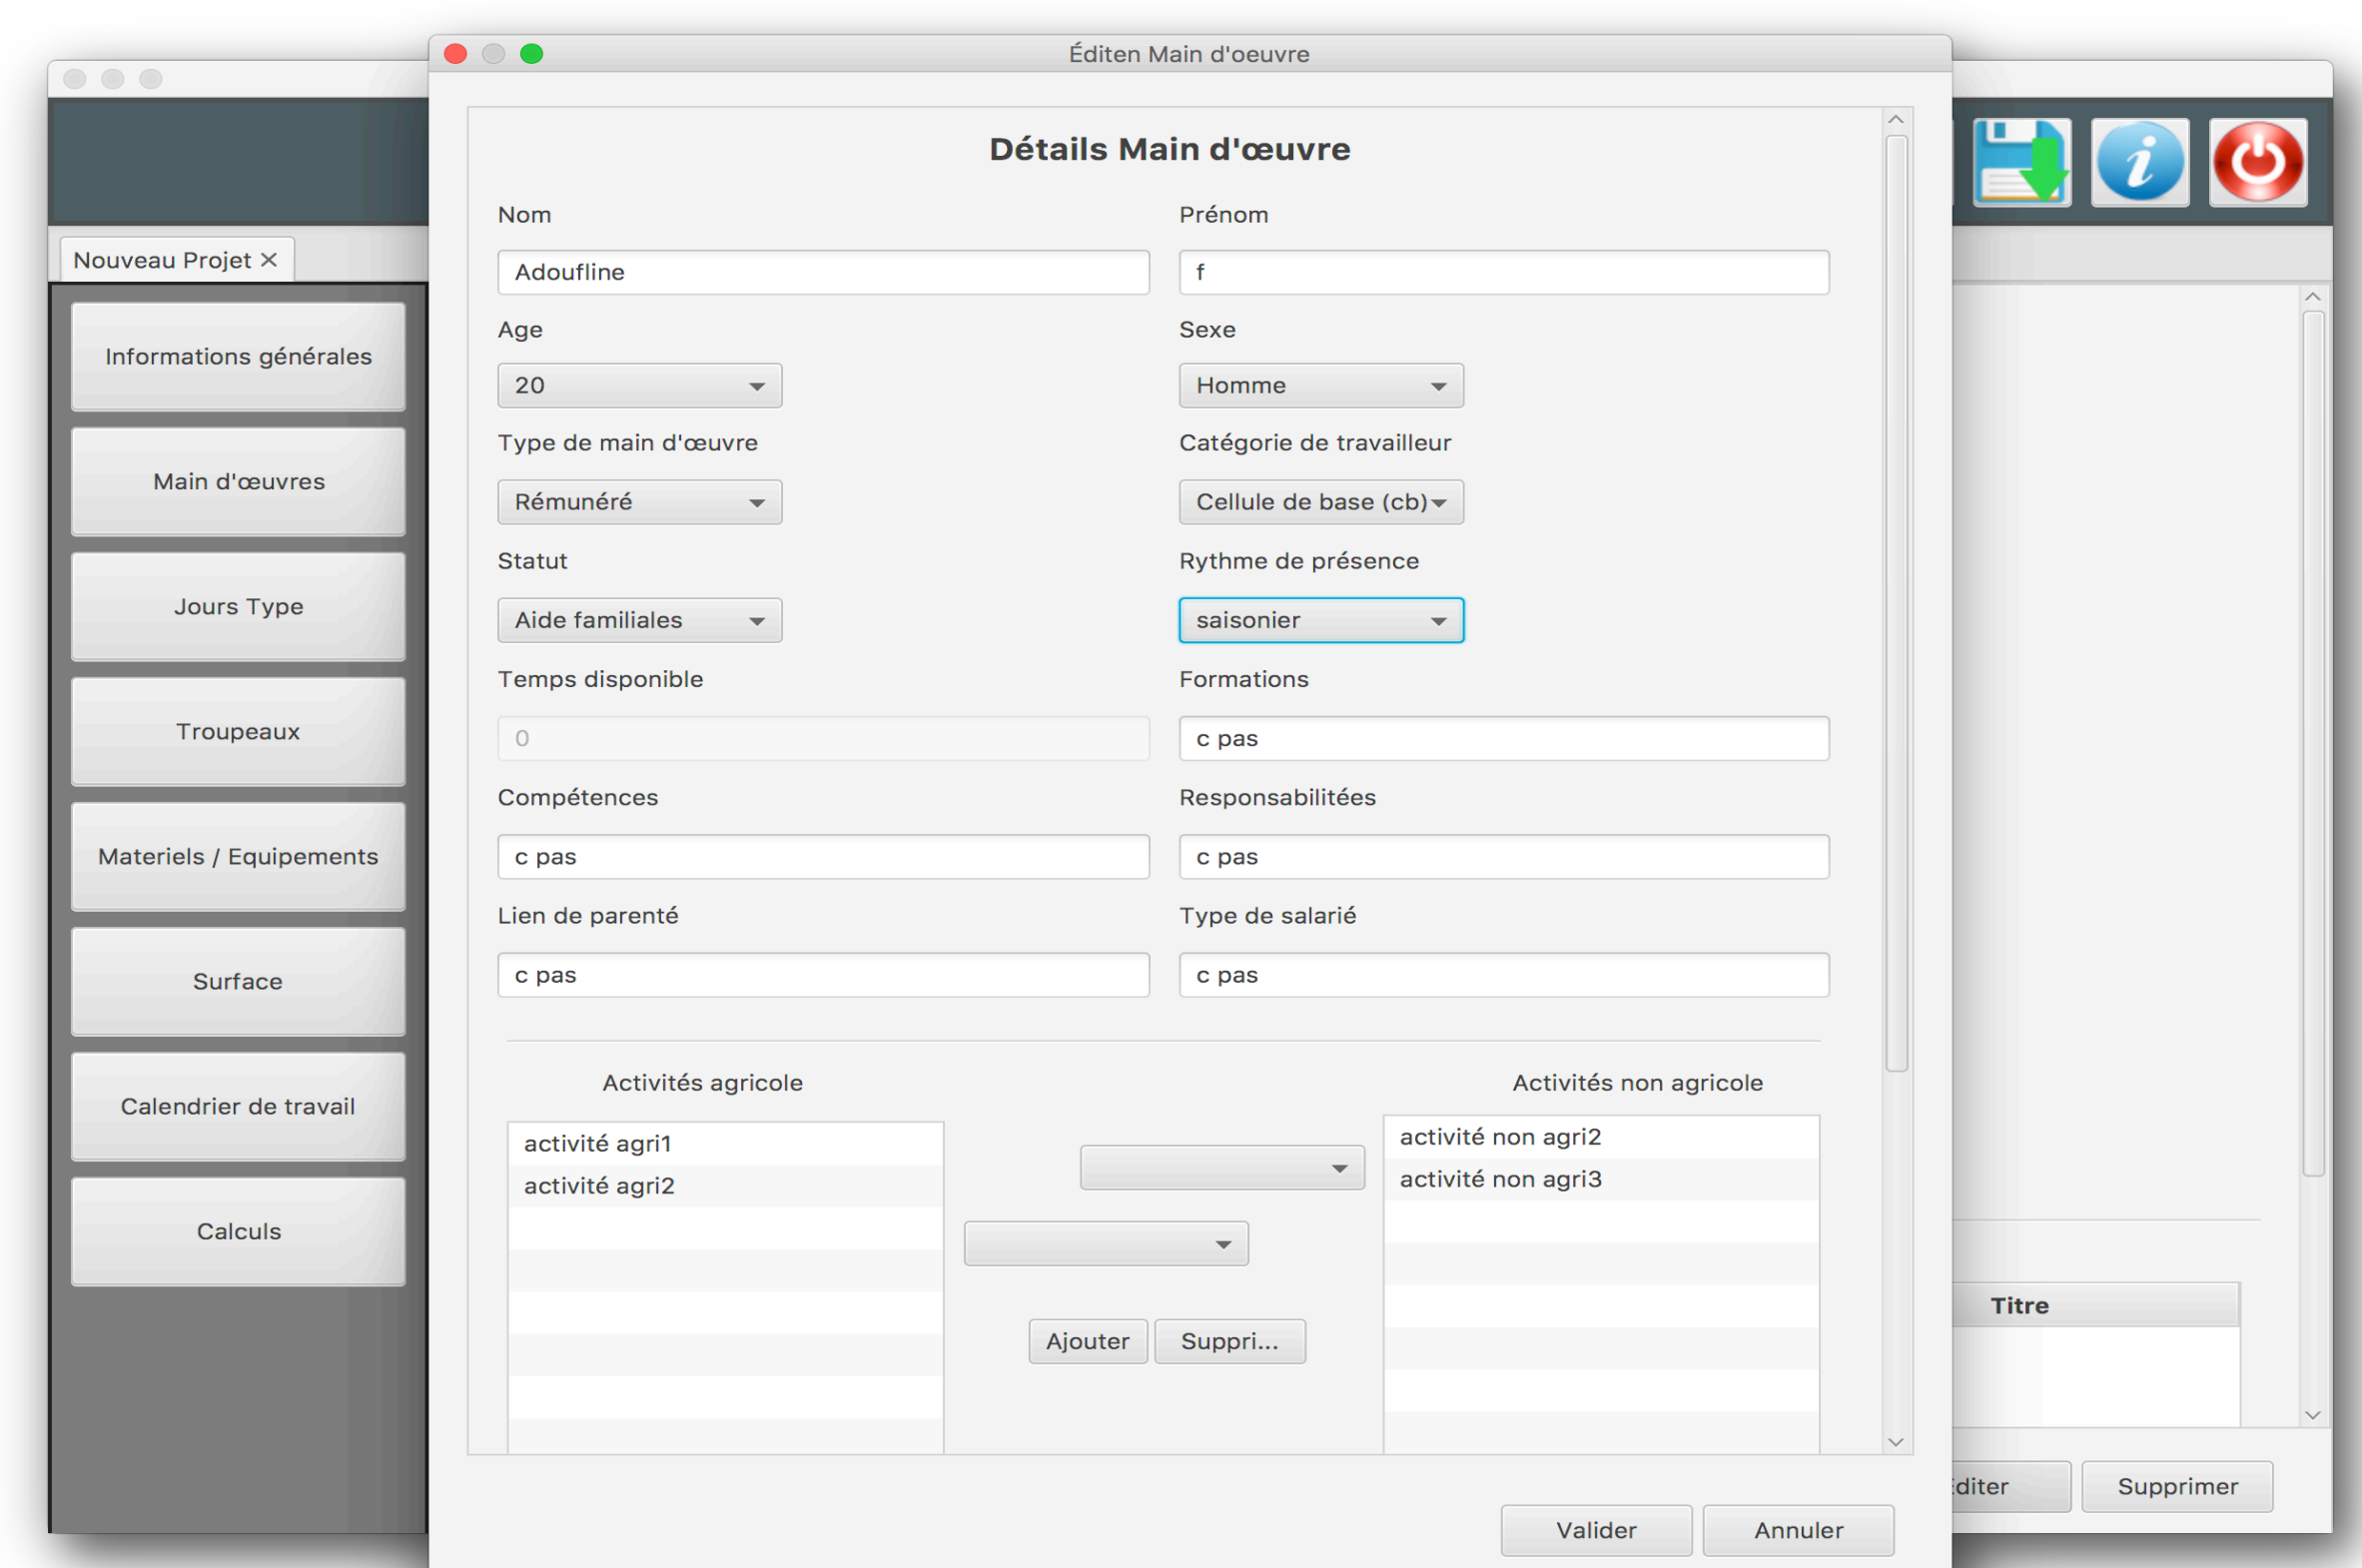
Éditen Main d'oeuvre

Nouveau Projet ✕

Informations générales

Main d'œuvres

Jours Type

Troupeaux

Materiels / Equipements

Surface

Calendrier de travail

Calculs

Détails Main d'œuvre

Nom

Adoufline

Prénom

f

Age

20

Sexe

Homme

Type de main d'œuvre

Rémunéré

Catégorie de travailleur

Cellule de base (cb)

Statut

Aide familiales

Rythme de présence

saisonier

Temps disponible

0

Formations

c pas

Compétences

c pas

Responsabilitées

c pas

Lien de parenté

c pas

Type de salarié

c pas

Activités agricole

activité agri1
activité agri2

Activités non agricole

activité non agri2
activité non agri3

Ajouter

Suppri...

Valider

Annuler

Titre

diter

Supprimer